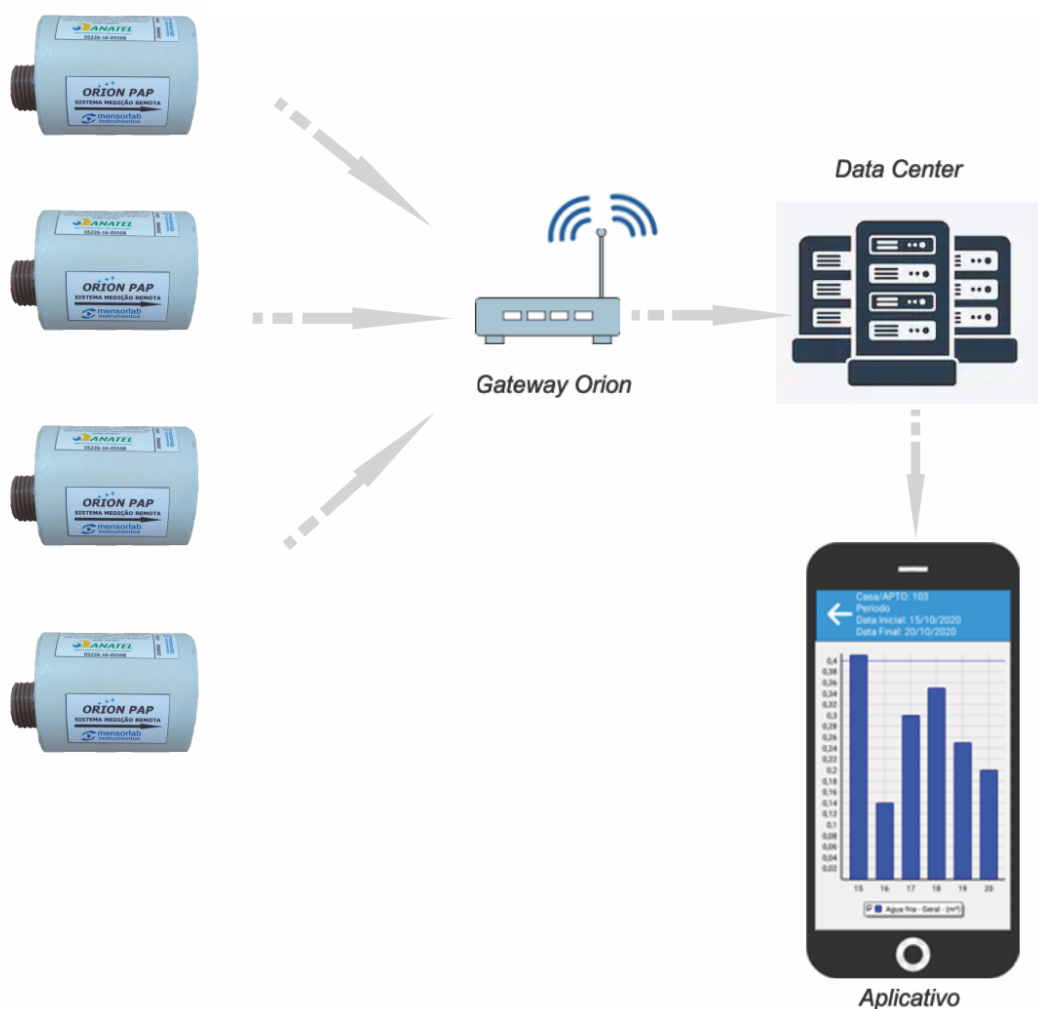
ANATEL
05226-16-09508

ORION PAP
SISTEMA MEDIÇÃO REMOTA
mensorlab
instrumentos

ANATEL
05226-16-09508

ORION PAP
SISTEMA MEDIÇÃO REMOTA
mensorlab
instrumentos

ANATEL
05226-16-09508

ORION PAP
SISTEMA MEDIÇÃO REMOTA
mensorlab
instrumentos

ANATEL
05226-16-09508

ORION PAP
SISTEMA MEDIÇÃO REMOTA
mensorlab
instrumentos

Gateway Orion

Data Center

Casa/APTO: 103
Periodo
Data Inicial: 15/10/2020
Data Final: 20/10/2020

0,4
0,38
0,36
0,34
0,32
0,3
0,28
0,26
0,24
0,22
0,2
0,18
0,16
0,14
0,12
0,1
0,08
0,06
0,04
0,02

15 16 17 18 19 20

Agua fria - Geral - (m³)

Aplicativo